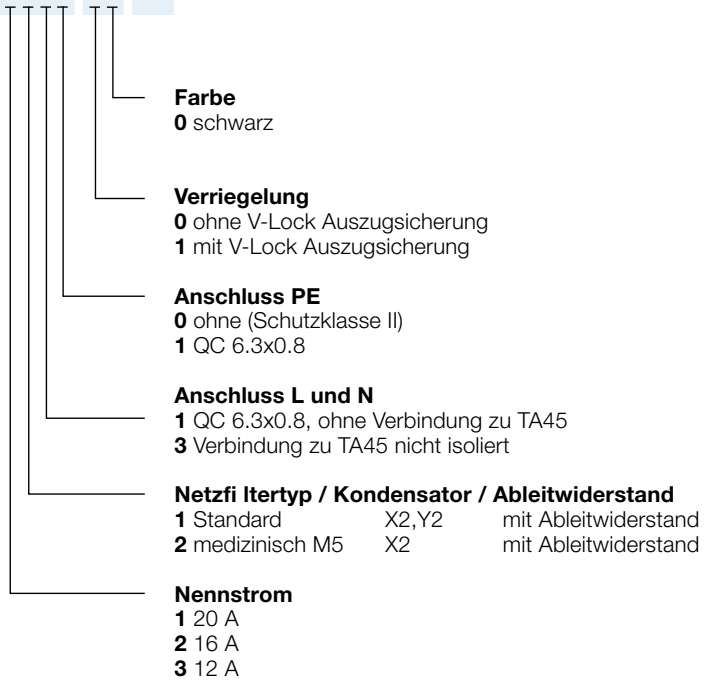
Farbe
0 schwarz

Verriegelung
0 ohne V-Lock Auszugsicherung
1 mit V-Lock Auszugsicherung

Anschluss PE
0 ohne (Schutzklasse II)
1 QC 6.3x0.8

Anschluss L und N
1 QC 6.3x0.8, ohne Verbindung zu TA45
3 Verbindung zu TA45 nicht isoliert

Netzfi ltertyp / Kondensator / Ableitwiderstand
1 Standard X2,Y2 mit Ableitwiderstand
2 medizinisch M5 X2 mit Ableitwiderstand

Nennstrom
1 20 A
2 16 A
3 12 A